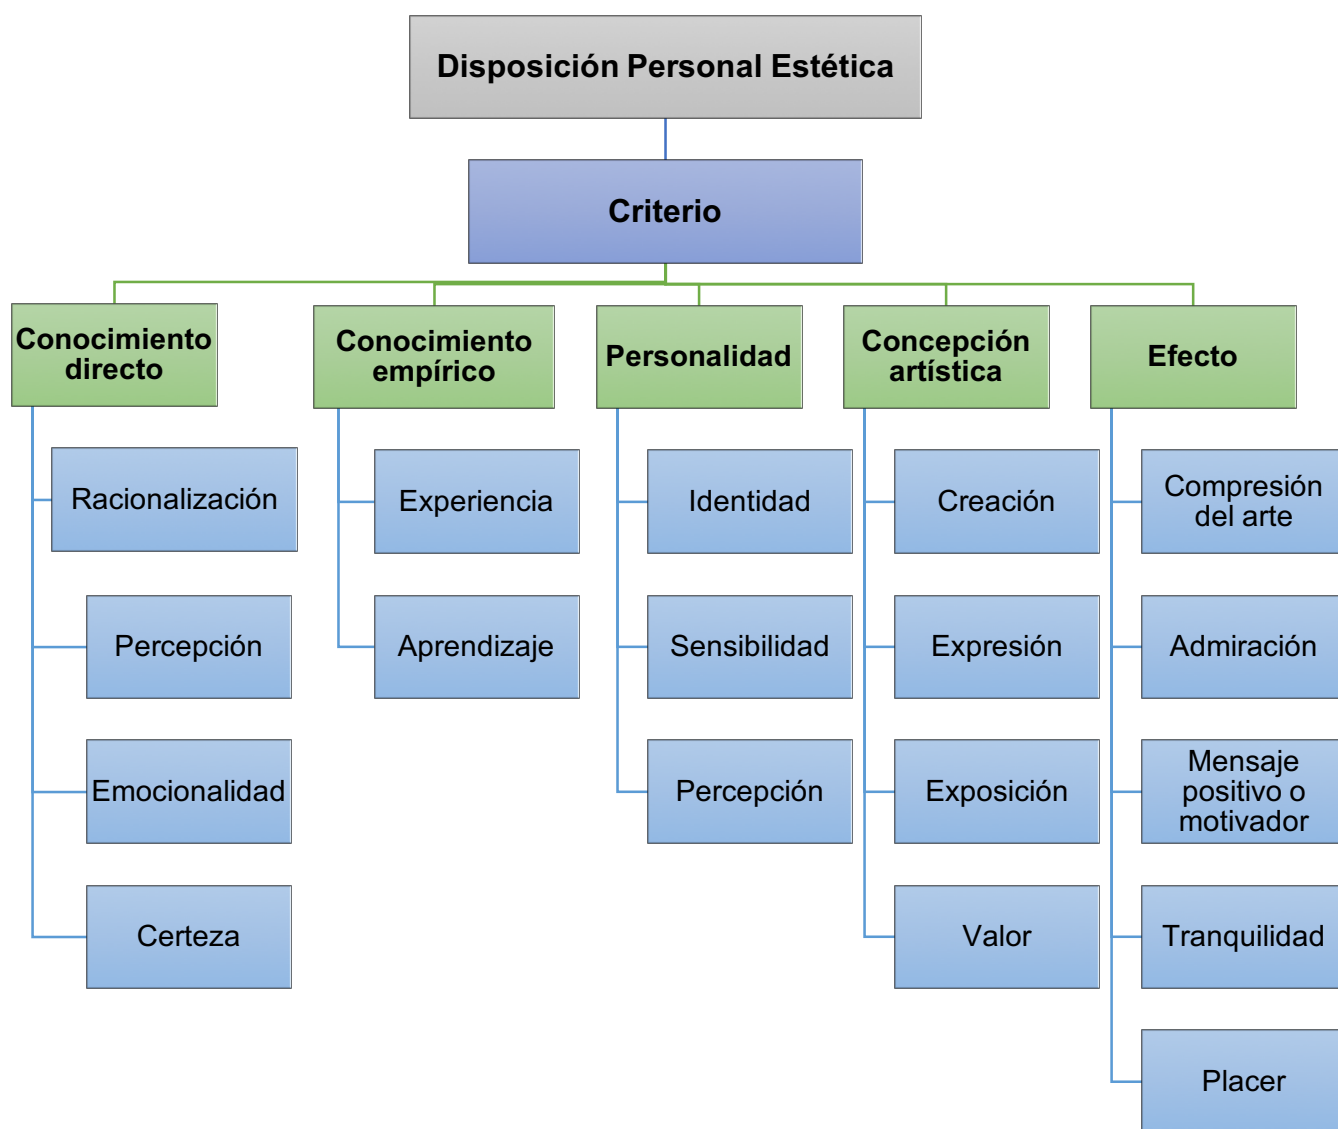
Disposición Personal Estética

Criterio

Conocimiento directo

Racionalización

Percepción

Emocionalidad

Certeza

Conocimiento empírico

Experiencia

Aprendizaje

Personalidad

Identidad

Sensibilidad

Percepción

Concepción artística

Creación

Expresión

Exposición

Valor

Efecto

Compresión del arte

Admiración

Mensaje positivo o motivador

Tranquilidad

Placer